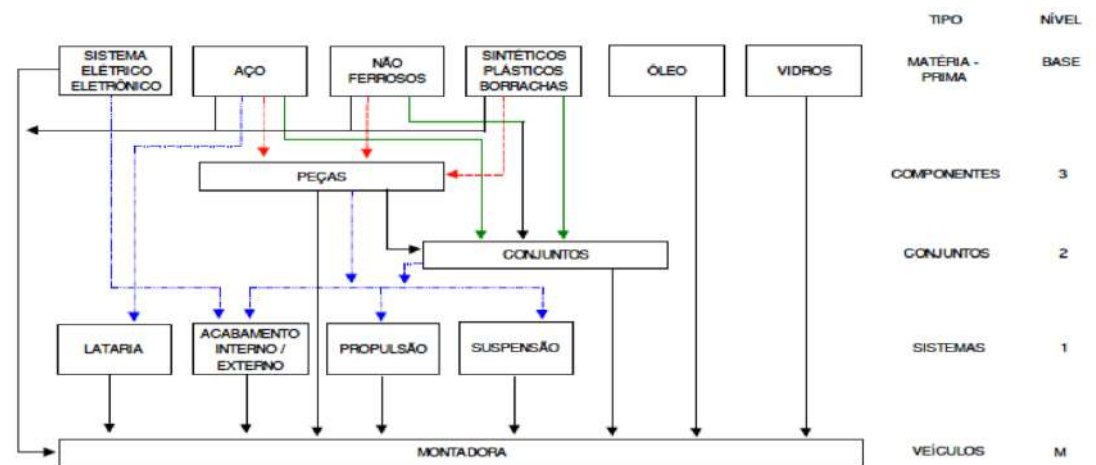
TIPO NÍVEL

SISTEMA ELÉTRICO ELETRÔNICO

AÇO

NÃO FERROSOS

SINTÉTICOS PLÁSTICOS BORRACHAS

ÓLEO

VIDROS

MATÉRIA - PRIMA BASE

PEÇAS

COMPONENTES 3

CONJUNTOS

CONJUNTOS 2

LATARIA

ACABAMENTO INTERNO / EXTERNO

PROPULSÃO

SUSPENSÃO

SISTEMAS 1

MONTADORA

VEÍCULOS M